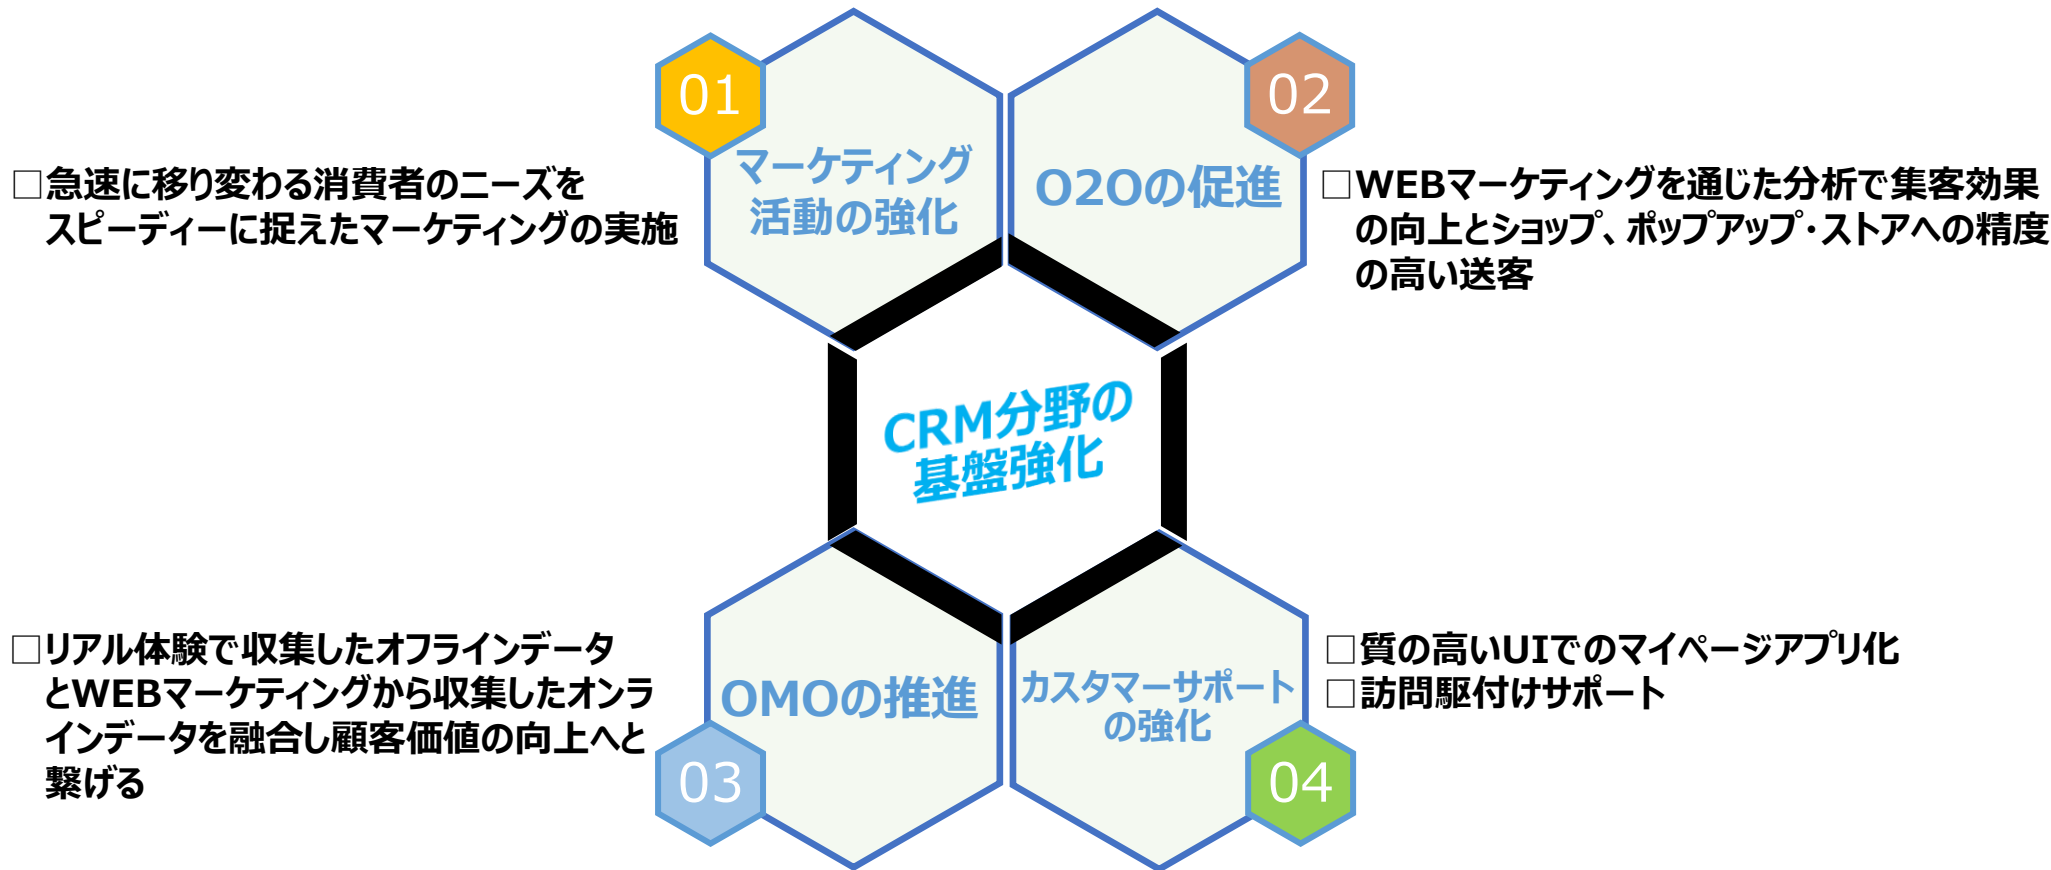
□急速に移り変わる消費者のニーズをスピーディーに捉えたマーケティングの実施

01

マーケティング活動の強化

02

O2Oの促進

□WEBマーケティングを通じた分析で集客効果の向上とショップ、ポップアップ・ストアへの精度の高い送客

CRM分野の基盤強化

□リアル体験で収集したオフラインデータとWEBマーケティングから収集したオンラインデータを融合し顧客価値の向上へと繋げる

OMOの推進

03

カスタマーサポートの強化

04

□質の高いUIでのマイページアプリ化
□訪問駆付けサポート